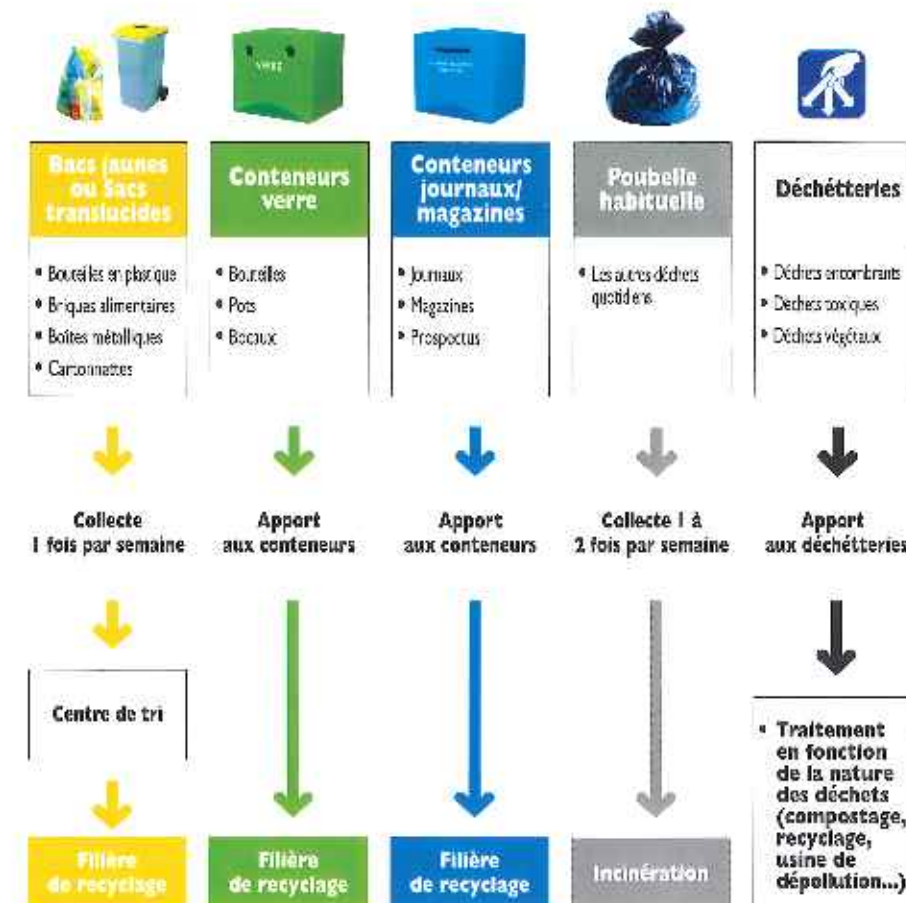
VERRE

Bacs jaunes ou Sacs translucides

• Bouteilles en plastique
• Briques alimentaires
• Boîtes métalliques
• Cartonnettes

Collecte 1 fois par semaine

Centre de tri

Filière de recyclage

Conteneurs verre

• Bouteilles
• Pots
• Bocaux

Apport aux conteneurs

Filière de recyclage

Conteneurs journaux/ magazines

• Journaux
• Magazines
• Prospectus

Apport aux conteneurs

Filière de recyclage

Poubelle habituelle

• Les autres déchets quotidiens

Collecte 1 à 2 fois par semaine

Incinération

Déchetteries

• Déchets encombrants
• Déchets toxiques
• Déchets végétaux

Apport aux déchetteries

• Traitement en fonction de la nature des déchets (compostage, recyclage, usine de dépollution...)